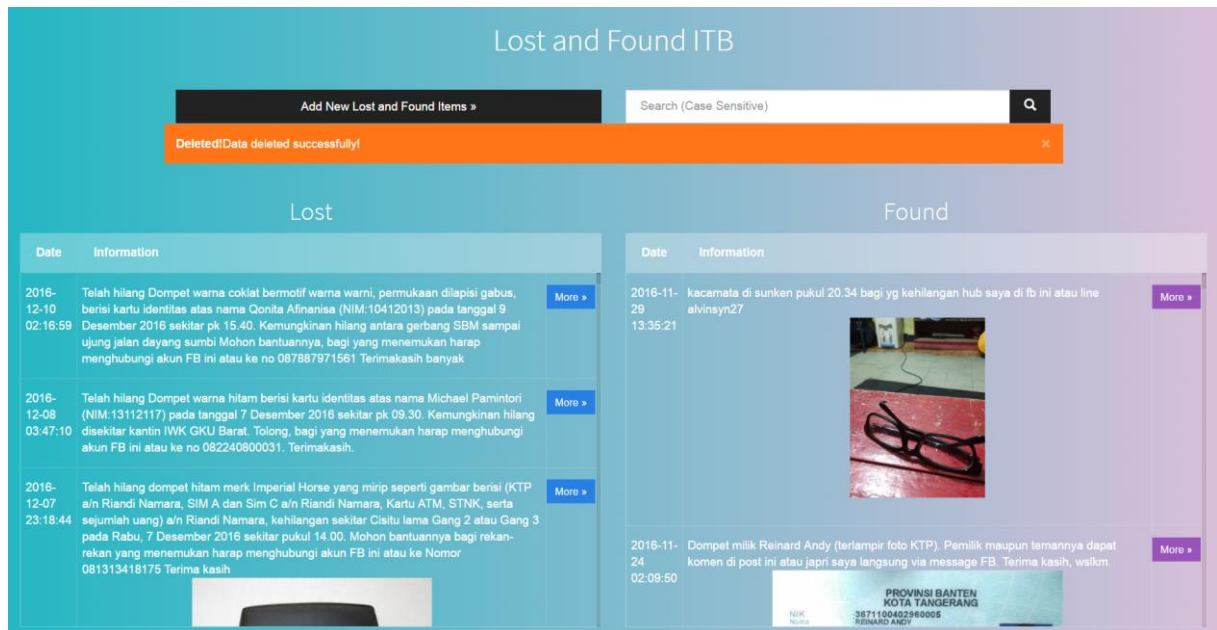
Lost and Found ITB

Add New Lost and Found Items »

Search (Case Sensitive)

Deleted!Data deleted successfully!

×

Lost

| Date | Information | |
|---|---|---|
| 2016-12-10 02:16:59 | Telah hilang Dompet warna coklat bermotif warna warni, permukaan dilapisi gabus, berisi kartu identitas atas nama Qonita Afinanisa (NIM:10412013) pada tanggal 9 Desember 2016 sekitar pk 15.40. Kemungkinan hilang antara gerbang SBM sampai ujung jalan dayang sumbi Mohon bantuannya, bagi yang menemukan harap menghubungi akun FB ini atau ke no 087887971561 Terimakasih banyak | More » |
| 2016-12-08 03:47:10 | Telah hilang Dompet warna hitam berisi kartu identitas atas nama Michael Pamintori (NIM:13112117) pada tanggal 7 Desember 2016 sekitar pk 09.30. Kemungkinan hilang disekitar kantin IWK GKU Barat. Tolong, bagi yang menemukan harap menghubungi akun FB ini atau ke no 082240800031. Terimakasih. | More » |
| 2016-12-07 23:18:44 | Telah hilang dompet hitam merk Imperial Horse yang mirip seperti gambar berisi (KTP a/n Riandi Namara, SIM A dan Sim C a/n Riandi Namara, Kartu ATM, STNK, serta sejumlah uang) a/n Riandi Namara, kehilangan sekitar Cisitu lama Gang 2 atau Gang 3 pada Rabu, 7 Desember 2016 sekitar pukul 14.00. Mohon bantuannya bagi rekan-rekan yang menemukan harap menghubungi akun FB ini atau ke Nomor 081313418175 Terima kasih | More » |

Found

| Date | Information | |
|---|---|---|
| 2016-11-29 13:35:21 | kacamata di sunken pukul 20.34 bagi yg kehilangan hub saya di fb ini atau line alvinsyn27 | More » |
| 2016-11-24 02:09:50 | Dompet milik Reinard Andy (terlampir foto KTP). Pemilik maupun temannya dapat komen di post ini atau japri saya langsung via message FB. Terima kasih, wslkm. PROVINSI BANTEN KOTA TANGERANG NIK 3671100402960005 Nama REINARD ANDY | More » |